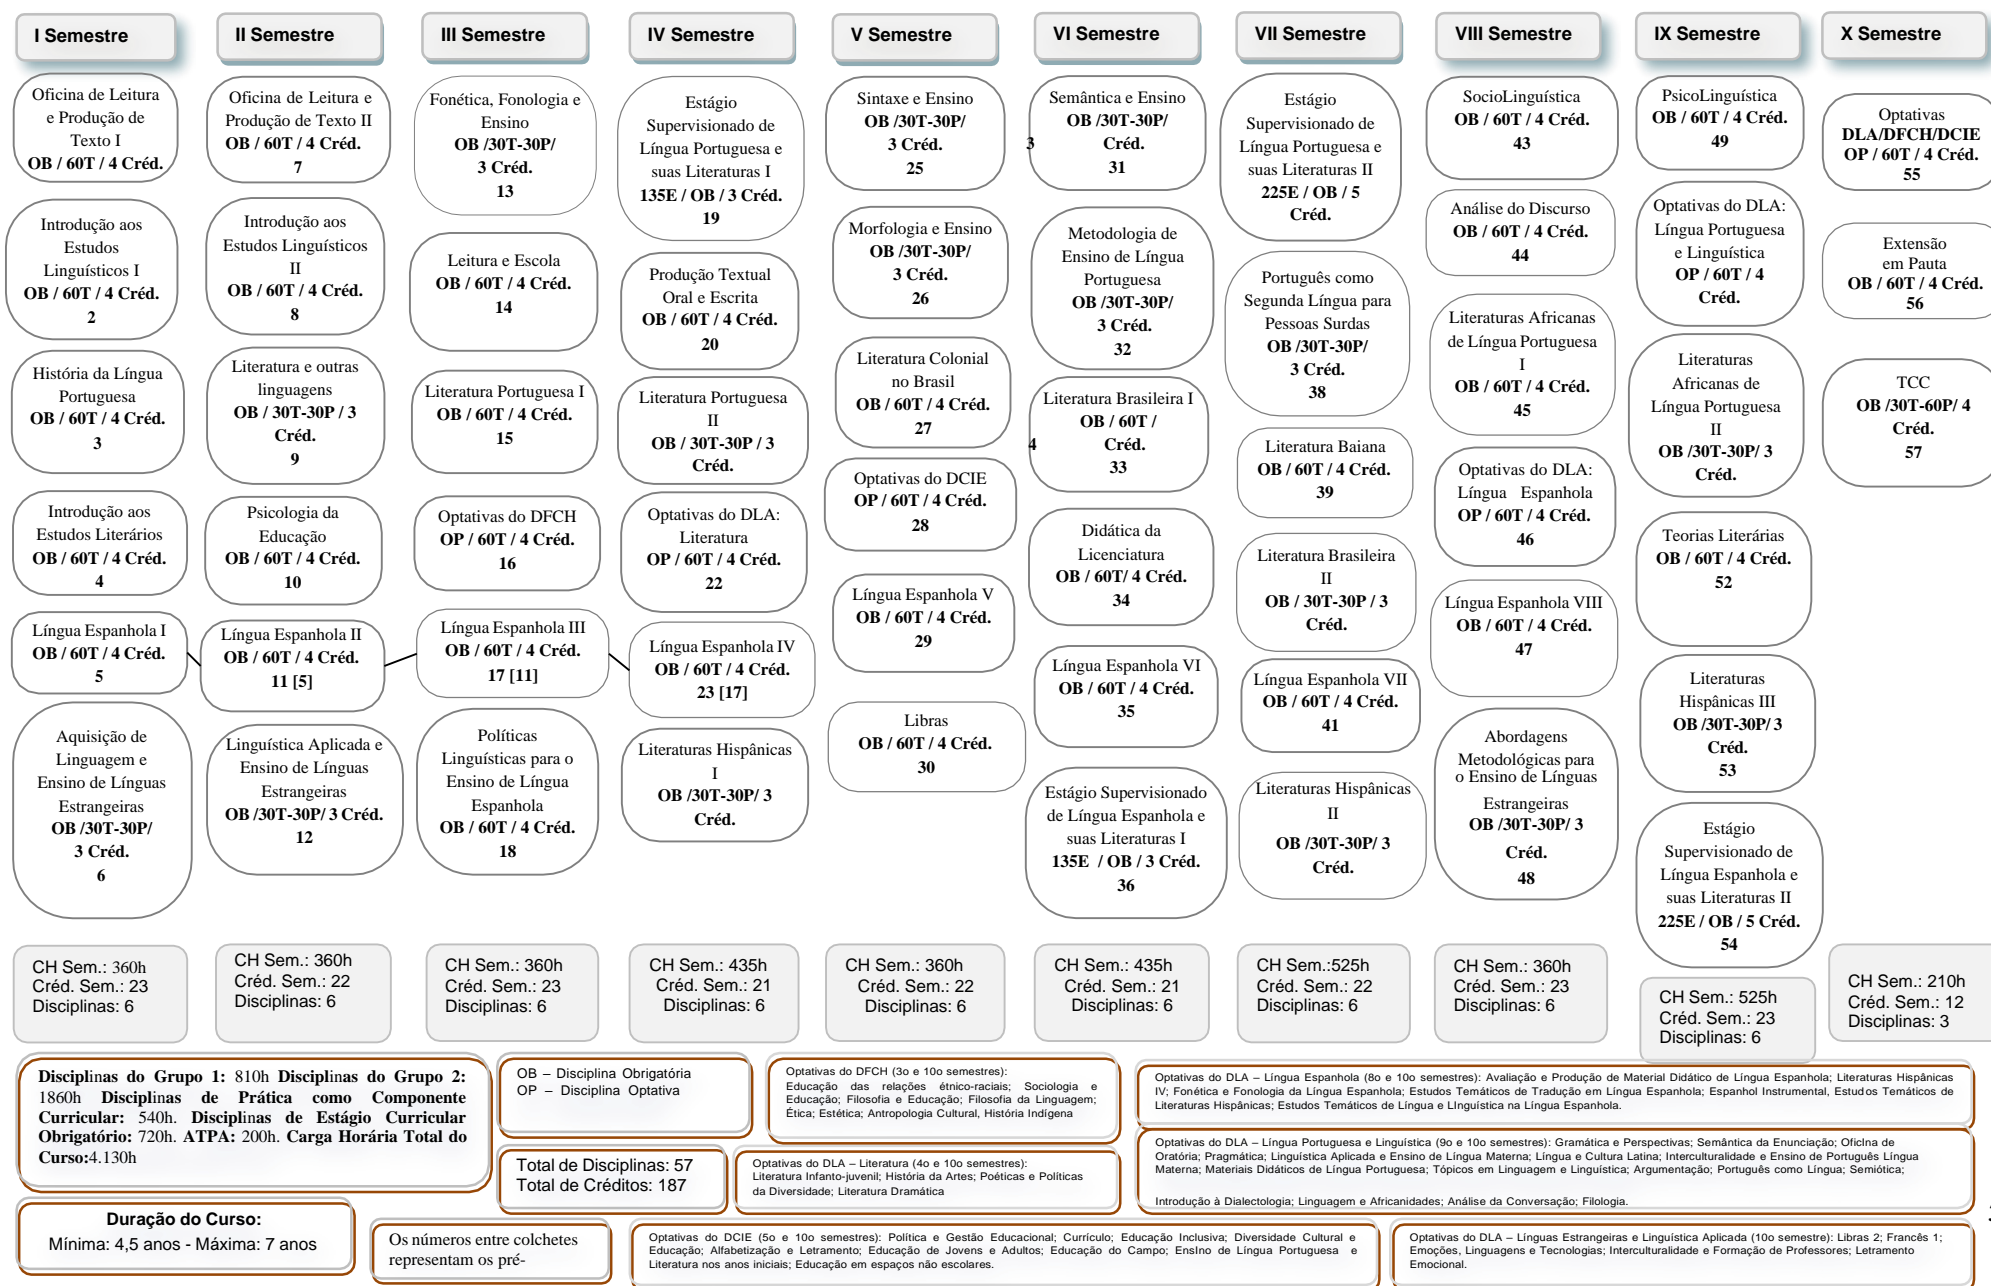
I Semestre

Oficina de Leitura e Produção de Texto I
OB / 60T / 4 Créd.

Introdução aos Estudos Linguísticos I
OB / 60T / 4 Créd.
2

História da Língua Portuguesa
OB / 60T / 4 Créd.
3

Introdução aos Estudos Literários
OB / 60T / 4 Créd.
4

Língua Espanhola I
OB / 60T / 4 Créd.
5

Aquisição de Linguagem e Ensino de Línguas Estrangeiras
OB /30T-30P/ 3 Créd.
6

CH Sem.: 360h
Créd. Sem.: 23
Disciplinas: 6

II Semestre

Oficina de Leitura e Produção de Texto II
OB / 60T / 4 Créd.
7

Introdução aos Estudos Linguísticos II
OB / 60T / 4 Créd.
8

Literatura e outras linguagens
OB / 30T-30P / 3 Créd.
9

Psicologia da Educação
OB / 60T / 4 Créd.
10

Língua Espanhola II
OB / 60T / 4 Créd.
11 [5]

Linguística Aplicada e Ensino de Línguas Estrangeiras
OB /30T-30P/ 3 Créd.
12

CH Sem.: 360h
Créd. Sem.: 22
Disciplinas: 6

III Semestre

Fonética, Fonologia e Ensino
OB /30T-30P/ 3 Créd.
13

Leitura e Escola
OB / 60T / 4 Créd.
14

Literatura Portuguesa I
OB / 60T / 4 Créd.
15

Optativas do DFCH
OP / 60T / 4 Créd.
16

Língua Espanhola III
OB / 60T / 4 Créd.
17 [11]

Políticas Linguísticas para o Ensino de Língua Espanhola
OB / 60T / 4 Créd.
18

CH Sem.: 360h
Créd. Sem.: 23
Disciplinas: 6

IV Semestre

Estágio Supervisionado de Língua Portuguesa e suas Literaturas I
135E / OB / 3 Créd.
19

Produção Textual Oral e Escrita
OB / 60T / 4 Créd.
20

Literatura Portuguesa II
OB / 30T-30P / 3 Créd.

Optativas do DLA: Literatura
OP / 60T / 4 Créd.
22

Língua Espanhola IV
OB / 60T / 4 Créd.
23 [17]

Literaturas Hispânicas I
OB /30T-30P/ 3 Créd.

CH Sem.: 435h
Créd. Sem.: 21
Disciplinas: 6

V Semestre

Sintaxe e Ensino
OB /30T-30P/ 3 Créd.
25

Morfologia e Ensino
OB /30T-30P/ 3 Créd.
26

Literatura Colonial no Brasil
OB / 60T / 4 Créd.
27

Optativas do DCIE
OP / 60T / 4 Créd.
28

Língua Espanhola V
OB / 60T / 4 Créd.
29

Libras
OB / 60T / 4 Créd.
30

CH Sem.: 360h
Créd. Sem.: 22
Disciplinas: 6

VI Semestre

Semântica e Ensino
OB /30T-30P/ 3 Créd.
31

Metodologia de Ensino de Língua Portuguesa
OB /30T-30P/ 3 Créd.
32

Literatura Brasileira I
OB / 60T / 4 Créd.
33

Didática da Licenciatura
OB / 60T/ 4 Créd.
34

Língua Espanhola VI
OB / 60T / 4 Créd.
35

Estágio Supervisionado de Língua Espanhola e suas Literaturas I
135E / OB / 3 Créd.
36

CH Sem.: 435h
Créd. Sem.: 21
Disciplinas: 6

VII Semestre

Estágio Supervisionado de Língua Portuguesa e suas Literaturas II
225E / OB / 5 Créd.

Português como Segunda Língua para Pessoas Surdas
OB /30T-30P/ 3 Créd.
38

Literatura Baiana
OB / 60T / 4 Créd.
39

Literatura Brasileira II
OB / 30T-30P / 3 Créd.

Língua Espanhola VII
OB / 60T / 4 Créd.
41

Literaturas Hispânicas II
OB /30T-30P/ 3 Créd.

CH Sem.:525h
Créd. Sem.: 22
Disciplinas: 6

VIII Semestre

SocioLinguística
OB / 60T / 4 Créd.
43

Análise do Discurso
OB / 60T / 4 Créd.
44

Literaturas Africanas de Língua Portuguesa I
OB / 60T / 4 Créd.
45

Optativas do DLA: Língua Espanhola
OP / 60T / 4 Créd.
46

Língua Espanhola VIII
OB / 60T / 4 Créd.
47

Abordagens Metodológicas para o Ensino de Línguas Estrangeiras
OB /30T-30P/ 3 Créd.
48

CH Sem.: 360h
Créd. Sem.: 23
Disciplinas: 6

IX Semestre

PsicoLinguística
OB / 60T / 4 Créd.
49

Optativas do DLA: Língua Portuguesa e Linguística
OP / 60T / 4 Créd.

Literaturas Africanas de Língua Portuguesa II
OB /30T-30P/ 3 Créd.

Teorias Literárias
OB / 60T / 4 Créd.
52

Literaturas Hispânicas III
OB /30T-30P/ 3 Créd.
53

Estágio Supervisionado de Língua Espanhola e suas Literaturas II
225E / OB / 5 Créd.
54

CH Sem.: 525h
Créd. Sem.: 23
Disciplinas: 6

X Semestre

Optativas
DLA/DFCH/DCIE
OP / 60T / 4 Créd.
55

Extensão em Pauta
OB / 60T / 4 Créd.
56

TCC
OB /30T-60P/ 4 Créd.
57

CH Sem.: 210h
Créd. Sem.: 12
Disciplinas: 3

Disciplinas do Grupo 1: 810h Disciplinas do Grupo 2: 1860h Disciplinas de Prática como Componente Curricular: 540h. Disciplinas de Estágio Curricular Obrigatório: 720h. ATPA: 200h. Carga Horária Total do Curso:4.130h

OB – Disciplina Obrigatória
OP – Disciplina Optativa

Optativas do DFCH (3o e 10o semestres):
Educação das relações étnico-raciais; Sociologia e Educação; Filosofia e Educação; Filosofia da Linguagem; Ética; Estética; Antropologia Cultural, História Indígena

Optativas do DLA – Língua Espanhola (8o e 10o semestres): Avaliação e Produção de Material Didático de Língua Espanhola; Literaturas Hispânicas IV; Fonética e Fonologia da Língua Espanhola; Estudos Temáticos de Tradução em Língua Espanhola; Espanhol Instrumental, Estudos Temáticos de Literaturas Hispânicas; Estudos Temáticos de Língua e Linguística na Língua Espanhola.

Total de Disciplinas: 57
Total de Créditos: 187

Optativas do DLA – Literatura (4o e 10o semestres):
Literatura Infanto-juvenil; História da Artes; Poéticas e Políticas da Diversidade; Literatura Dramática

Optativas do DLA – Língua Portuguesa e Linguística (9o e 10o semestres): Gramática e Perspectivas; Semântica da Enunciação; Oficina de Oratória; Pragmática; Linguística Aplicada e Ensino de Língua Materna; Língua e Cultura Latina; Interculturalidade e Ensino de Português Língua Materna; Materiais Didáticos de Língua Portuguesa; Tópicos em Linguagem e Linguística; Argumentação; Português como Língua; Semiótica;

Introdução à Dialectologia; Linguagem e Africanidades; Análise da Conversação; Filologia.

Duração do Curso:
Mínima: 4,5 anos - Máxima: 7 anos

Os números entre colchetes representam os pré-

Optativas do DCIE (5o e 10o semestres): Política e Gestão Educacional; Currículo; Educação Inclusiva; Diversidade Cultural e Educação; Alfabetização e Letramento; Educação de Jovens e Adultos; Educação do Campo; Ensino de Língua Portuguesa e Literatura nos anos iniciais; Educação em espaços não escolares.

Optativas do DLA – Línguas Estrangeiras e Linguística Aplicada (10o semestre): Libras 2; Francês 1; Emoções, Linguagens e Tecnologias; Interculturalidade e Formação de Professores; Letramento Emocional.